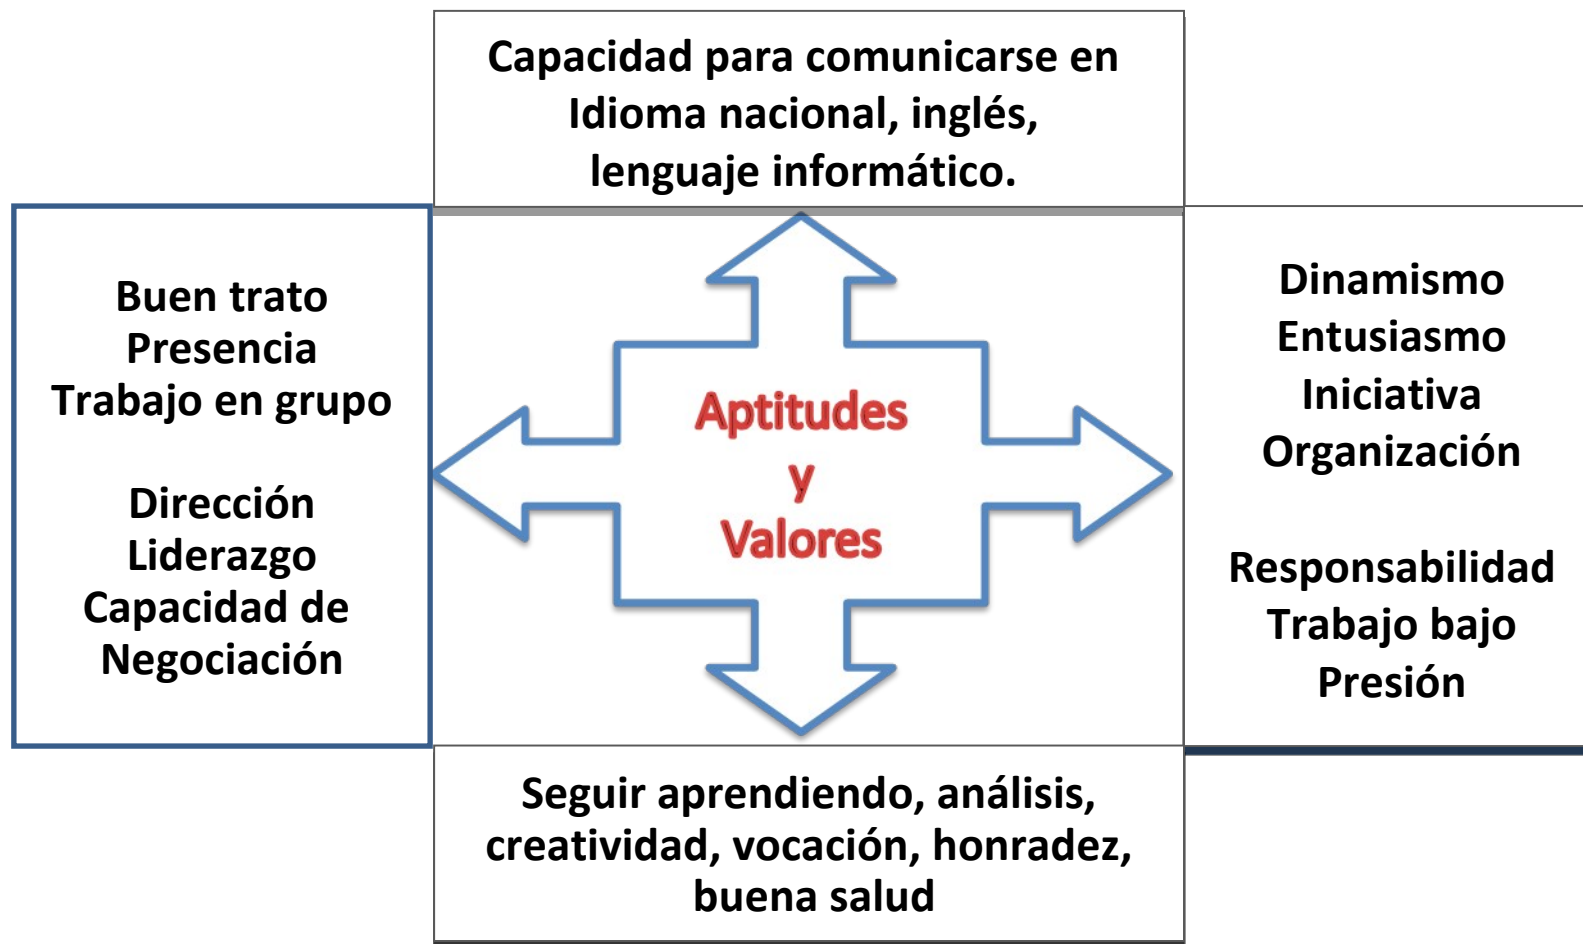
Capacidad para comunicarse en Idioma nacional, inglés, lenguaje informático.

Buen trato
Presencia
Trabajo en grupo

Dirección
Liderazgo
Capacidad de Negociación

Aptitudes
y
Valores

Dinamismo
Entusiasmo
Iniciativa
Organización

Responsabilidad
Trabajo bajo Presión

Seguir aprendiendo, análisis, creatividad, vocación, honradez, buena salud